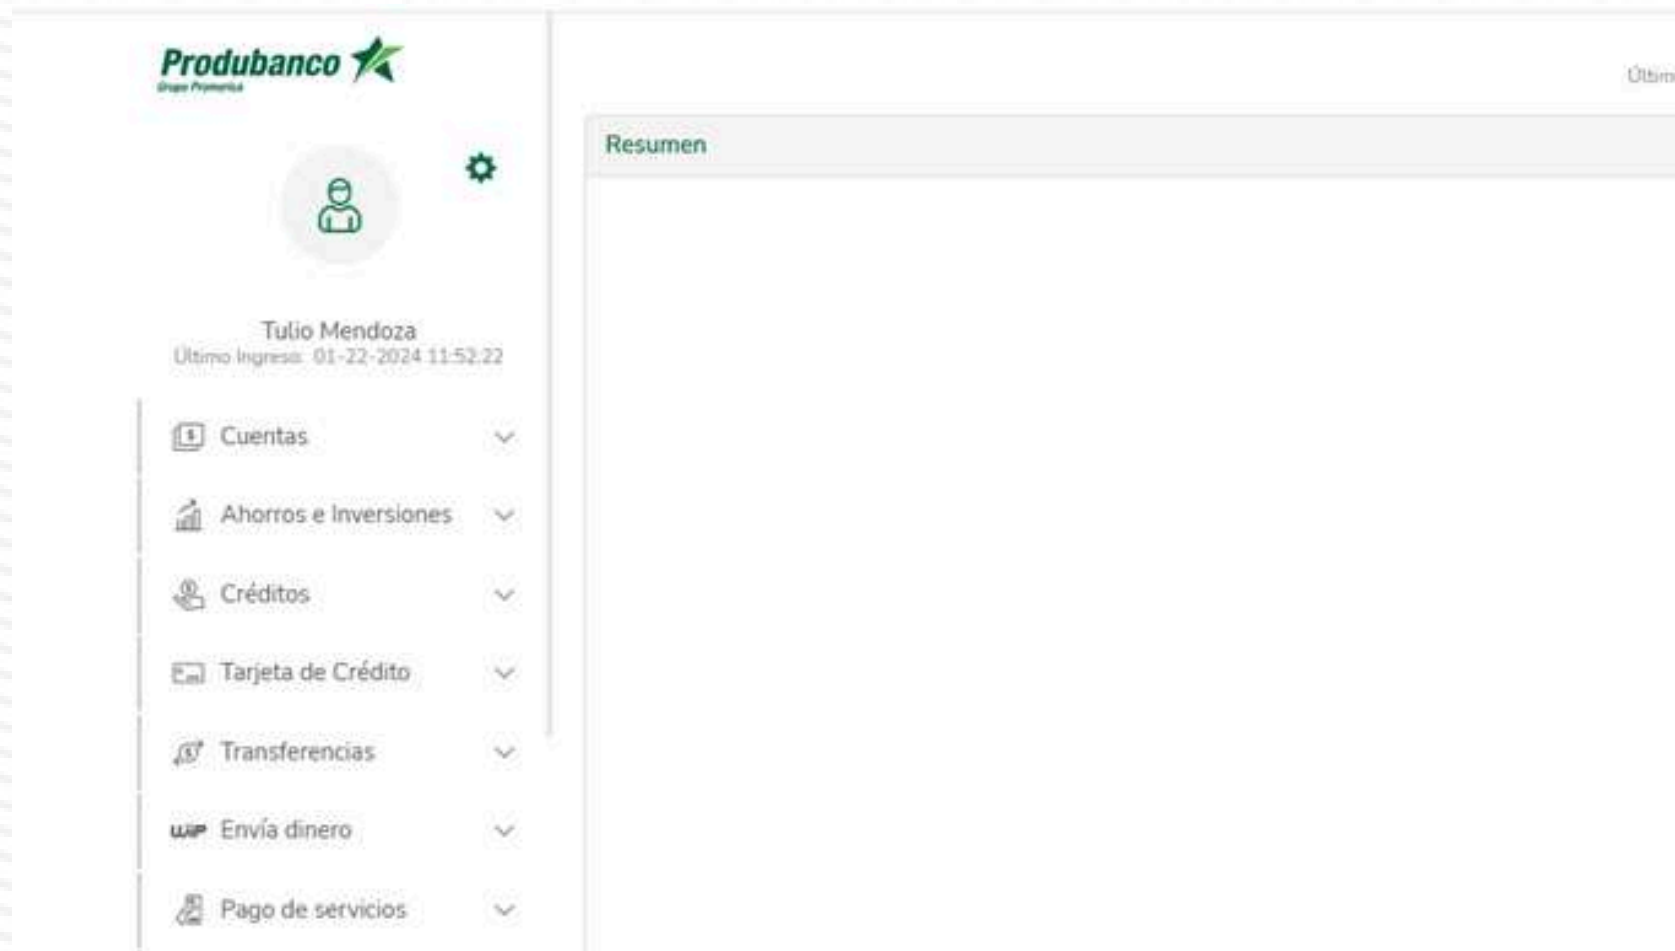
Produbanco
Grupo Promerica

Tulio Mendoza
Último Ingreso: 01-22-2024 11:52:22

Cuentas

Ahorros e Inversiones

Créditos

Tarjeta de Crédito

Transferencias

wip Envía dinero

Pago de servicios

Últim

Resumen